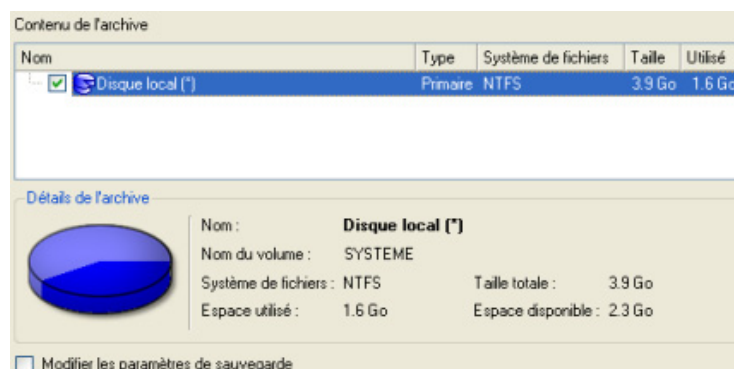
Contenu de l'archive

| Nom | Type | Système de fichiers | Taille | Utilisé |
|---|---|---|---|---|
| Disque local (*) | Primaire | NTFS | 3.9 Go | 1.6 Go |

Détails de l'archive

Nom : Disque local (*)

Nom du volume : SYSTEME

Système de fichiers : NTFS

Taille totale : 3.9 Go

Espace utilisé : 1.6 Go

Espace disponible : 2.3 Go

Modifier les paramètres de sauvegarde